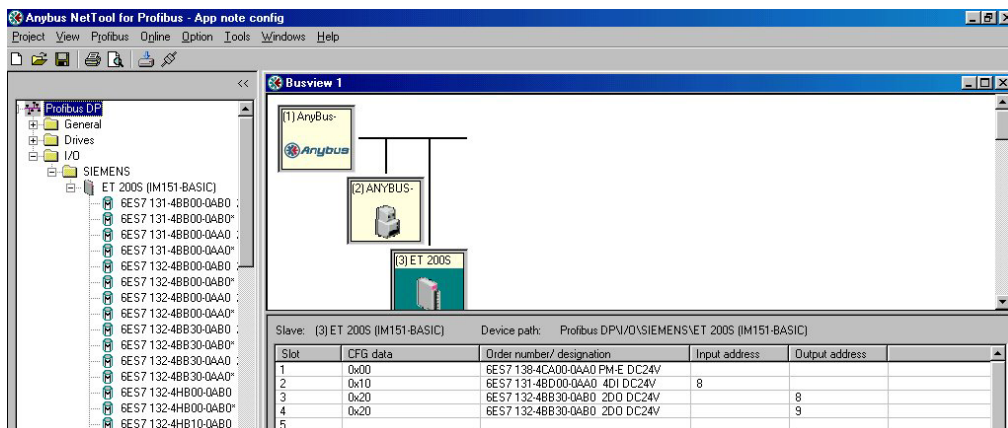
Anybus NetTool for Profibus - App note config

Project View Profibus Online Option Tools Windows Help

<<

Profibus DP
General
Drives
I/O
SIEMENS
ET 200S (IM151-BASIC)
6ES7 131-4BB00-0AB0 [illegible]
6ES7 131-4BB00-0AB0*
6ES7 131-4BB00-0AA0 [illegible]
6ES7 131-4BB00-0AA0*
6ES7 132-4BB00-0AB0 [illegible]
6ES7 132-4BB00-0AB0*
6ES7 132-4BB00-0AA0 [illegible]
6ES7 132-4BB00-0AA0*
6ES7 132-4BB30-0AB0 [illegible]
6ES7 132-4BB30-0AB0*
6ES7 132-4BB30-0AA0 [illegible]
6ES7 132-4BB30-0AA0*
6ES7 132-4HB00-0AB0
6ES7 132-4HB00-0AB0*
6ES7 132-4HB10-0AB0

Busview 1

(1) AnyBus-
Anybus
(2) ANYBUS-
(3) ET 200S

Slave: (3) ET 200S (IM151-BASIC) Device path: Profibus DP\I/O\SIEMENS\ET 200S (IM151-BASIC)

| Slot | CFG data | Order number/ designation | Input address | Output address |
|---|---|---|---|---|
| 1 | 0x00 | 6ES7 138-4CA00-0AA0 PM-E DC24V | | |
| 2 | 0x10 | 6ES7 131-4BD00-0AA0 4DI DC24V | 8 | |
| 3 | 0x20 | 6ES7 132-4BB30-0AB0 2DO DC24V | | 8 |
| 4 | 0x20 | 6ES7 132-4BB30-0AB0 2DO DC24V | | 9 |
| 5 | | | | |